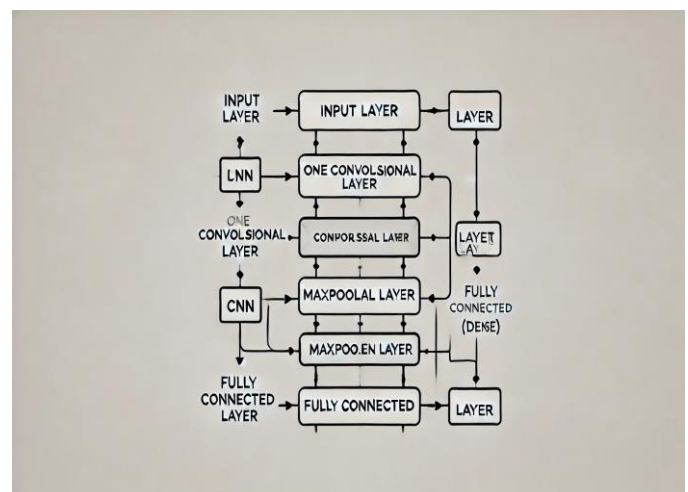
INPUT LAYER

INPUT LAYER

LAYER

LNN

ONE CONVOLSIONAL LAYER

ONE CONVOLSIONAL LAYER

CONPORSSAL LAYER

LAYET LAY

CNN

MAXPOOLAL LAYER

FULLY CONNECTED (DENSE)

MAXPOO.EN LAYER

FULLY CONNECTED LAYER

FULLY CONNECTED

LAYER